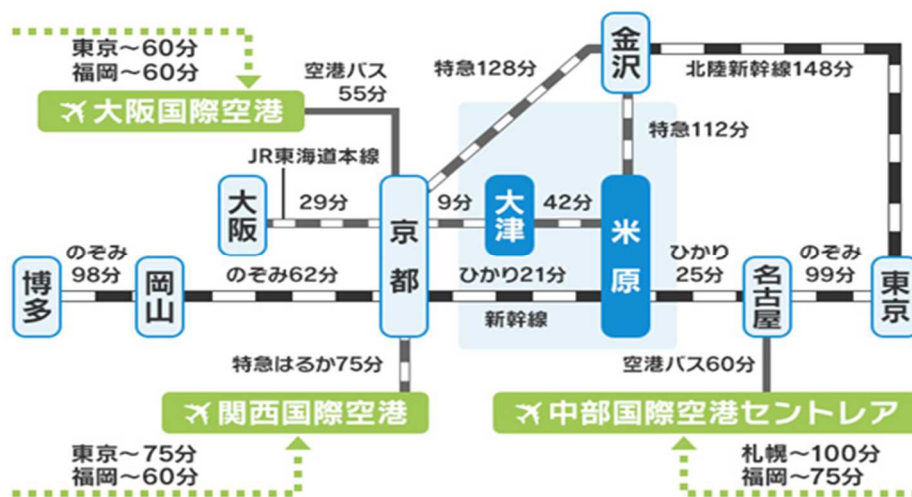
東京～60分
福岡～60分

大阪国際空港

空港バス
55分

特急128分

金沢

北陸新幹線148分

特急112分

JR東海道本線

大阪

29分

京都

9分

大津

42分

米原

博多

のぞみ
98分

岡山

のぞみ62分

ひかり21分

ひかり
25分

名古屋

のぞみ
99分

東京

新幹線

特急はるか75分

空港バス60分

関西国際空港

中部国際空港セントレア

東京～75分
福岡～60分

札幌～100分
福岡～75分